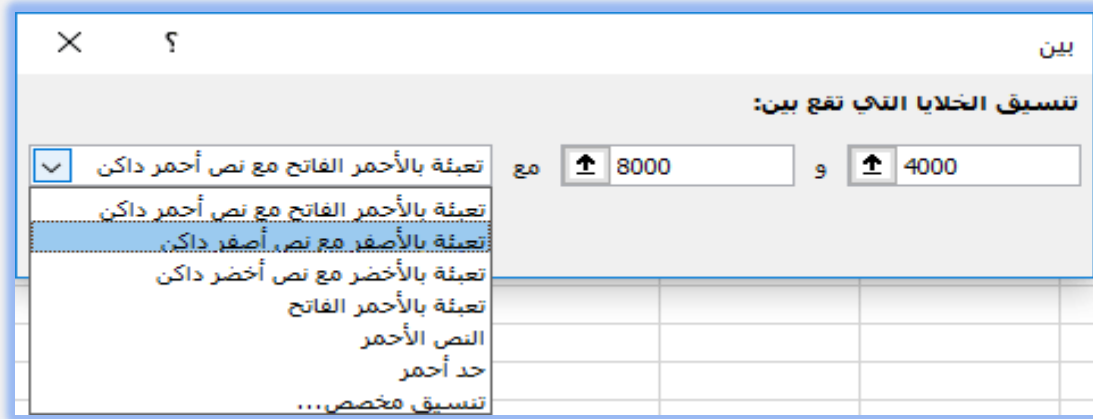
بين
؟
تنسيق الخلايا التي تقع بين:
4000
و
8000
مع
تعبئة بالأحمر الفاتح مع نص أحمر داكن
تعبئة بالأحمر الفاتح مع نص أحمر داكن
تعبئة بالأصفر مع نص أصفر داكن
تعبئة بالأخضر مع نص أخضر داكن
تعبئة بالأحمر الفاتح
النص الأحمر
حد أحمر
تنسيق مخصص...